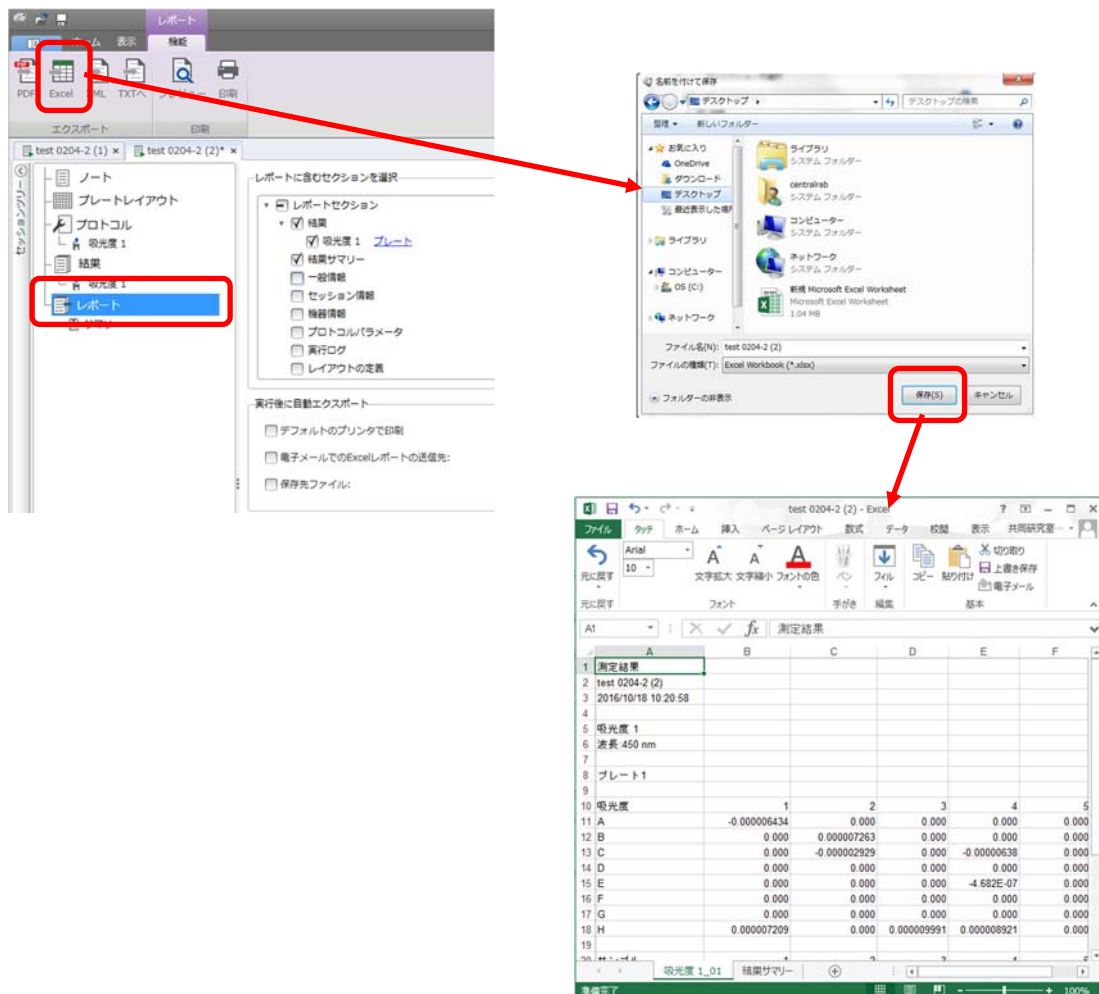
レポート
ホーム 表示 機能
PDF Excel XML TXTへ プレビュー 印刷
エクスポート 印刷
test 0204-2 (1) × test 0204-2 (2)* ×
セッションツリー
ノート
プレートレイアウト
プロトコル
吸光度 1
結果
吸光度 1
レポート
レポートに含むセクションを選択
レポートセクション
結果
吸光度 1 プレート
結果サマリー
一般情報
セッション情報
機器情報
プロトコルパラメータ
実行ログ
レイアウトの定義
実行後に自動エクスポート
デフォルトのプリンタで印刷
電子メールでのExcelレポートの送信先:
保存先ファイル:

名前を付けて保存
デスクトップ
デスクトップの検索
整理 新しいフォルダー
お気に入り
OneDrive
ダウンロード
デスクトップ
最近表示した場所
ライブラリ
コンピューター
OS (C:)
ネットワーク
ライブラリ
システム フォルダー
centralrab
システム フォルダー
コンピューター
システム フォルダー
ネットワーク
システム フォルダー
新規 Microsoft Excel Worksheet
Microsoft Excel Worksheet
1.04 MB
ファイル名(N): test 0204-2 (2)
ファイルの種類(T): Excel Workbook (*.xlsx)
フォルダーの非表示
保存(S) キャンセル

test 0204-2 (2) - Excel
ファイル タッチ ホーム 挿入 ページレイアウト 数式 データ 校閲 表示 共同研究室
元に戻す Arial 10 文字拡大 文字縮小 フォントの色 ペン フィル コピー 貼り付け 切り取り 上書き保存 電子メール
元に戻す フォント 手がき 編集 基本
A1 $f_x$ 測定結果

| | A | B | C | D | E | F |
|---|---|---|---|---|---|---|
| 1 | 測定結果 | | | | | |
| 2 | test 0204-2 (2) | | | | | |
| 3 | 2016/10/18 10:20:58 | | | | | |
| 4 | | | | | | |
| 5 | 吸光度 1 | | | | | |
| 6 | 波長:450 nm | | | | | |
| 7 | | | | | | |
| 8 | プレート1 | | | | | |
| 9 | | | | | | |
| 10 | 吸光度 | 1 | 2 | 3 | 4 | 5 |
| 11 | A | -0.000006434 | 0.000 | 0.000 | 0.000 | 0.000 |
| 12 | B | 0.000 | 0.000007263 | 0.000 | 0.000 | 0.000 |
| 13 | C | 0.000 | -0.000002929 | 0.000 | -0.00000638 | 0.000 |
| 14 | D | 0.000 | 0.000 | 0.000 | 0.000 | 0.000 |
| 15 | E | 0.000 | 0.000 | 0.000 | -4.682E-07 | 0.000 |
| 16 | F | 0.000 | 0.000 | 0.000 | 0.000 | 0.000 |
| 17 | G | 0.000 | 0.000 | 0.000 | 0.000 | 0.000 |
| 18 | H | 0.000007209 | 0.000 | 0.000009991 | 0.000008921 | 0.000 |
| 19 | | | | | | |

吸光度 1_01 結果サマリー
準備完了 100%